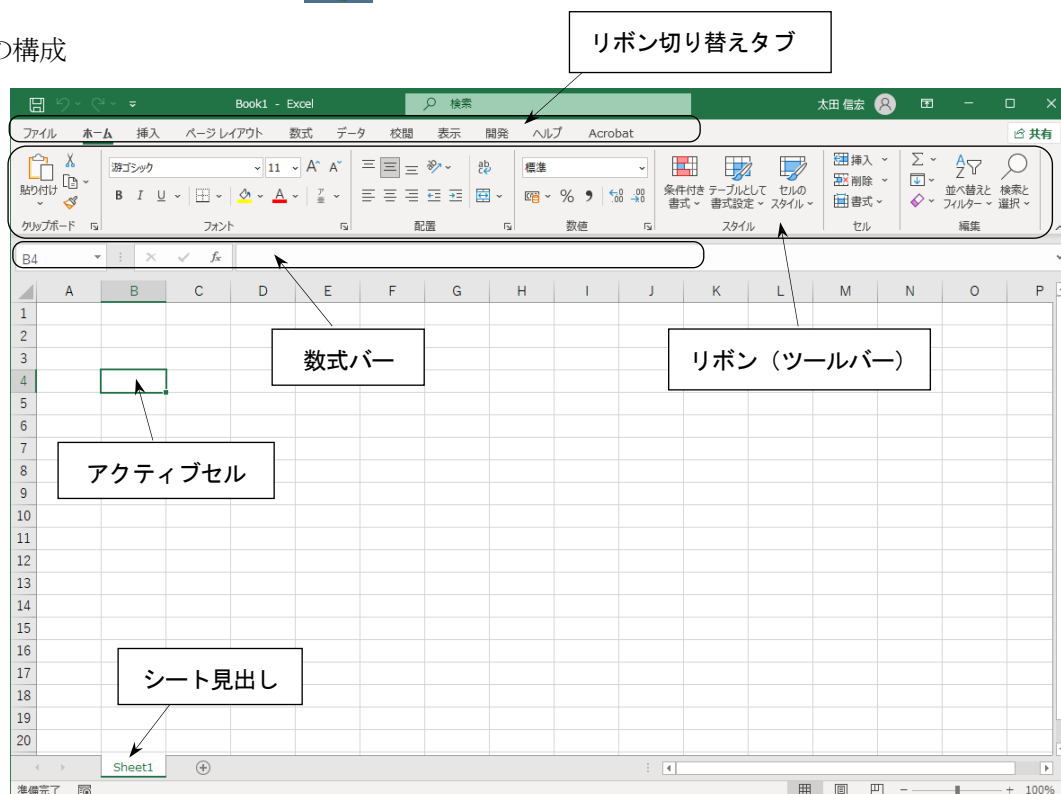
の構成

リボン切り替えタブ

Book1 - Excel
検索
太田 信宏

ファイル ホーム 挿入 ページ レイアウト 数式 データ 校閲 表示 開発 ヘルプ Acrobat
共有

貼り付け
クリップボード
游ゴシック 11
B I U
フォント
配置
標準
%
数値
条件付き書式
テーブルとして書式設定
セルのスタイル
スタイル
挿入
削除
書式
セル
並べ替えとフィルター
検索と選択
編集

B4
$f_x$

| | A | B | C | D | E | F | G | H | I | J | K | L | M | N | O | P |
|---|---|---|---|---|---|---|---|---|---|---|---|---|---|---|---|---|
| 1 | | | | | | | | | | | | | | | | |
| 2 | | | | | | | | | | | | | | | | |
| 3 | | | | | | | | | | | | | | | | |
| 4 | | | | | | | | | | | | | | | | |
| 5 | | | | | | | | | | | | | | | | |
| 6 | | | | | | | | | | | | | | | | |
| 7 | | | | | | | | | | | | | | | | |
| 8 | | | | | | | | | | | | | | | | |
| 9 | | | | | | | | | | | | | | | | |
| 10 | | | | | | | | | | | | | | | | |
| 11 | | | | | | | | | | | | | | | | |
| 12 | | | | | | | | | | | | | | | | |
| 13 | | | | | | | | | | | | | | | | |
| 14 | | | | | | | | | | | | | | | | |
| 15 | | | | | | | | | | | | | | | | |
| 16 | | | | | | | | | | | | | | | | |
| 17 | | | | | | | | | | | | | | | | |
| 18 | | | | | | | | | | | | | | | | |
| 19 | | | | | | | | | | | | | | | | |
| 20 | | | | | | | | | | | | | | | | |

数式バー

リボン（ツールバー）

アクティブセル

シート見出し

Sheet1

準備完了
100%